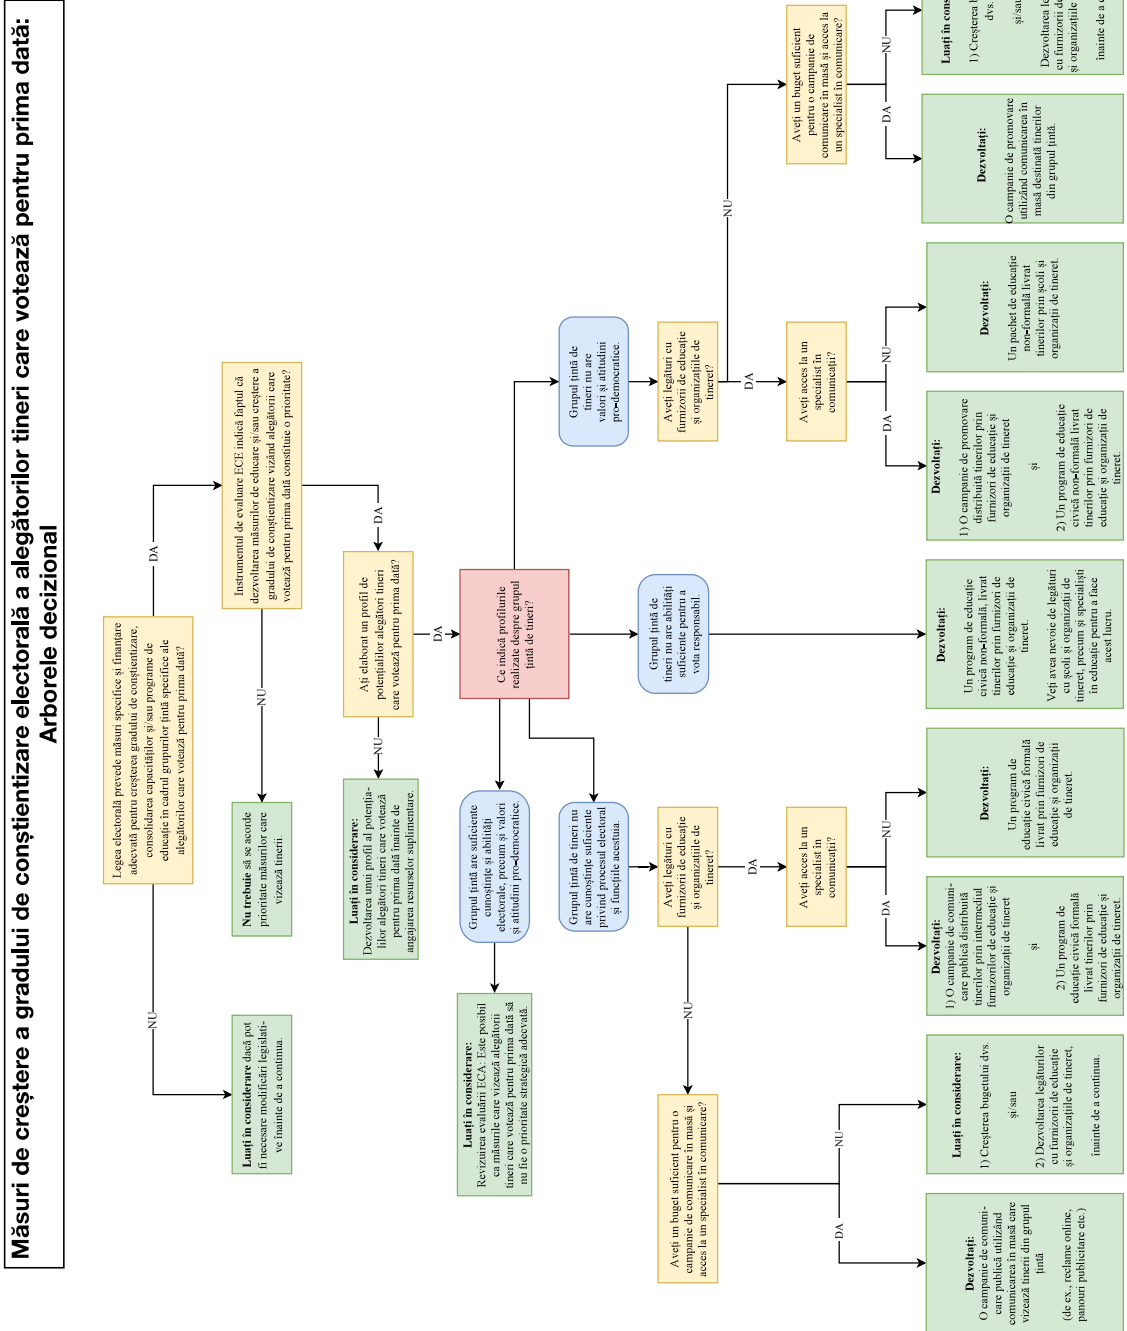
Măsuri de creștere a gradului de conștientizare electorală a alegătorilor tineri care votează pentru prima dată:
Arborele decizional

Legea electorală prevede măsuri specifice și finanțare adecvată pentru creșterea gradului de conștientizare, consolidarea capacităților și/sau programe de educație în cadrul grupurilor țintă specifice ale alegătorilor care votează pentru prima dată?

DA

NU

Luați în considerare dacă pot fi necesare modificări legislative înainte de a continua.

Instrumentul de evaluare ECE indică faptul că dezvoltarea măsurilor de educare și/sau creștere a gradului de conștientizare vizând alegătorii care votează pentru prima dată constituie o prioritate?

NU

Nu trebuie să se acorde prioritate măsurilor care vizează tinerii.

DA

Ați elaborat un profil de potențialilor alegători tineri care votează pentru prima dată?

NU

Luați în considerare: Dezvoltarea unui profil al potențialilor alegători tineri care votează pentru prima dată înainte de angajarea resurselor suplimentare.

DA

Ce indică profilurile realizate despre grupul țintă de tineri?

Grupul țintă are suficiente cunoștințe și abilități electorale, precum și valori și atitudini pro-democratice.

Luați în considerare: Revizuirea evaluării ECA. Este posibil ca măsurile care vizează alegătorii tineri care votează pentru prima dată să nu fie o prioritate strategică adecvată.

Grupul țintă de tineri nu are cunoștințe suficiente privind procesul electoral și funcțiile acestuia.

Aveți legături cu furnizorii de educație și organizațiile de tineret?

NU

Aveți un buget suficient pentru o campanie de comunicare în masă și acces la un specialist în comunicare?

DA

Dezvoltați: O campanie de comunicare publică utilizând comunicarea în masă care vizează tinerii din grupul țintă (de ex., reclame online, panouri publicitare etc.)

NU

Luați în considerare: 1) Creșterea bugetului dvs. și/sau 2) Dezvoltarea legăturilor cu furnizorii de educație și organizațiile de tineret, înainte de a continua.

DA

Aveți acces la un specialist în comunicații?

DA

Dezvoltați: 1) O campanie de comunicare publică distribuită tinerilor prin intermediul furnizorilor de educație și organizații de tineret și 2) Un program de educație civică formală livrat tinerilor prin furnizori de educație și organizații de tineret.

NU

Dezvoltați: Un program de educație civică formală livrat prin furnizori de educație și organizații de tineret.

Grupul țintă de tineri nu are abilități suficiente pentru a vota responsabil

Dezvoltați: Un program de educație civică non-formală, livrat tinerilor prin furnizori de educație și organizații de tineret. Veți avea nevoie de legături cu școli și organizații de tineret, precum și specialiști în educație pentru a face acest lucru.

Grupul țintă de tineri nu are valori și atitudini pro-democratice.

Aveți legături cu furnizori de educație și organizațiile de tineret?

DA

Aveți acces la un specialist în comunicații?

DA

Dezvoltați: 1) O campanie de promovare distribuită tinerilor prin furnizori de educație și organizații de tineret și 2) Un program de educație civică non-formală livrat tinerilor prin furnizori de educație și organizații de tineret.

NU

Dezvoltați: Un pachet de educație non-formală livrat tinerilor prin școli și organizații de tineret.

NU

Aveți un buget suficient pentru o campanie de comunicare în masă și acces la un specialist în comunicare?

DA

Dezvoltați: O campanie de promovare utilizând comunicarea în masă destinată tinerilor din grupul țintă.

NU

Luați în cons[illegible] 1) Creșterea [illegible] dvs. și/sau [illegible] Dezvoltarea le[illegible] cu furnizorii de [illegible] și organizațiile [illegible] înainte de a c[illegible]